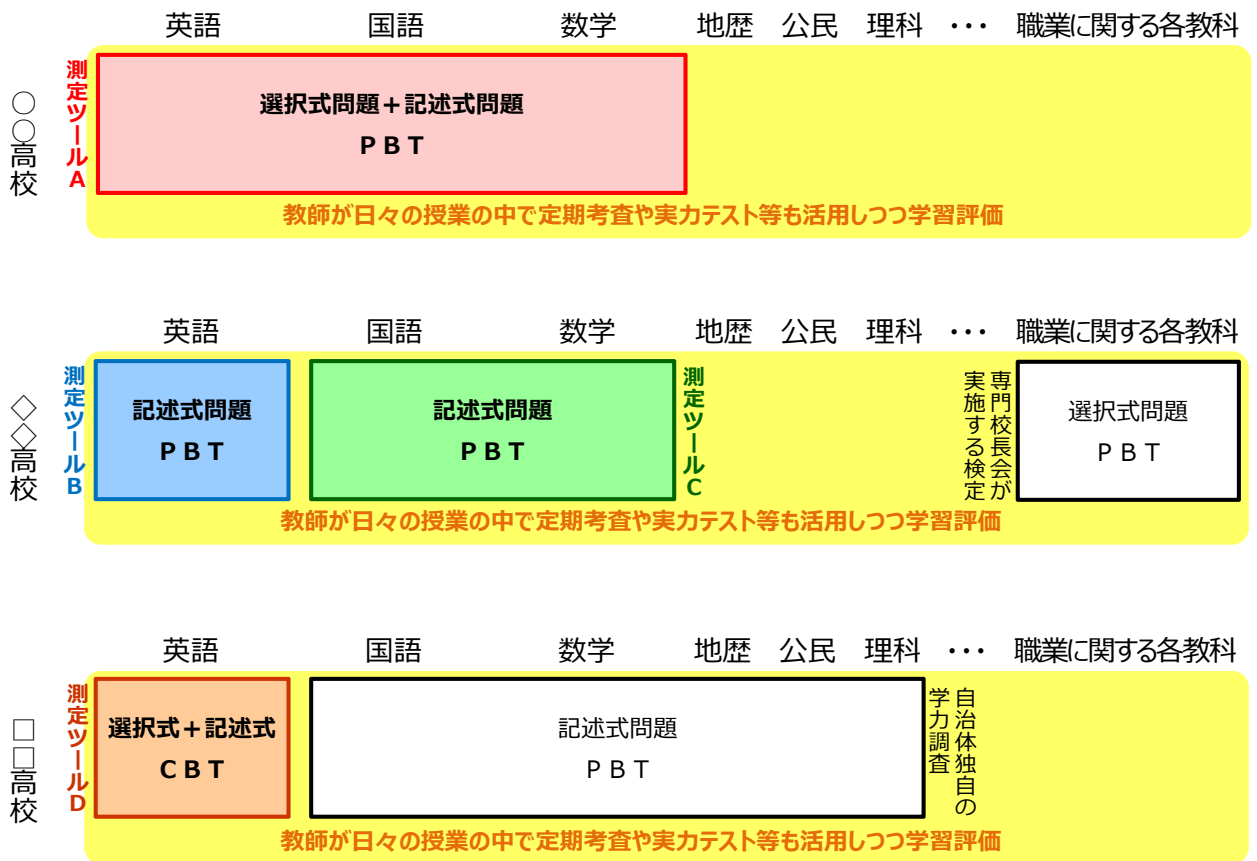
英語　国語　数学　地歴　公民　理科　・・・　職業に関する各教科

○○高校

測定ツールA

選択式問題＋記述式問題
ＰＢＴ

教師が日々の授業の中で定期考査や実力テスト等も活用しつつ学習評価

英語　国語　数学　地歴　公民　理科　・・・　職業に関する各教科

◇◇高校

測定ツールB

記述式問題
ＰＢＴ

記述式問題
ＰＢＴ

測定ツールC

専門校長会が実施する検定

選択式問題
ＰＢＴ

教師が日々の授業の中で定期考査や実力テスト等も活用しつつ学習評価

英語　国語　数学　地歴　公民　理科　・・・　職業に関する各教科

□□高校

測定ツールD

選択式＋記述式
ＣＢＴ

記述式問題
ＰＢＴ

自治体独自の学力調査

教師が日々の授業の中で定期考査や実力テスト等も活用しつつ学習評価